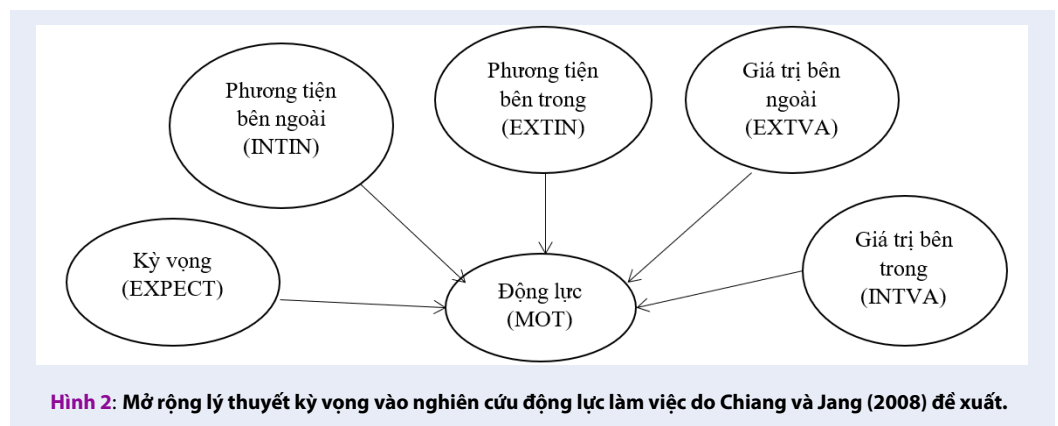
Phương tiện bên ngoài (INTIN)

Phương tiện bên trong (EXTIN)

Giá trị bên ngoài (EXTVA)

Kỳ vọng (EXPECT)

Động lực (MOT)

Giá trị bên trong (INTVA)

Hình 2: Mở rộng lý thuyết kỳ vọng vào nghiên cứu động lực làm việc do Chiang và Jang (2008) đề xuất.